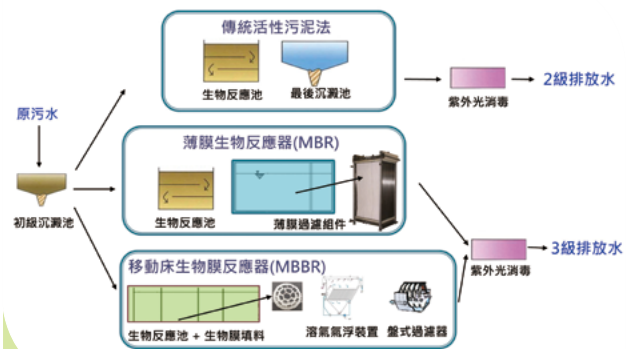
原污水

初級沉澱池

傳統活性污泥法

生物反應池

最後沉澱池

紫外光消毒

2級排放水

薄膜生物反應器(MBR)

生物反應池

薄膜過濾組件

紫外光消毒

3級排放水

移動床生物膜反應器(MBBR)

生物反應池 + 生物膜填料

溶氣氣浮裝置

盤式過濾器